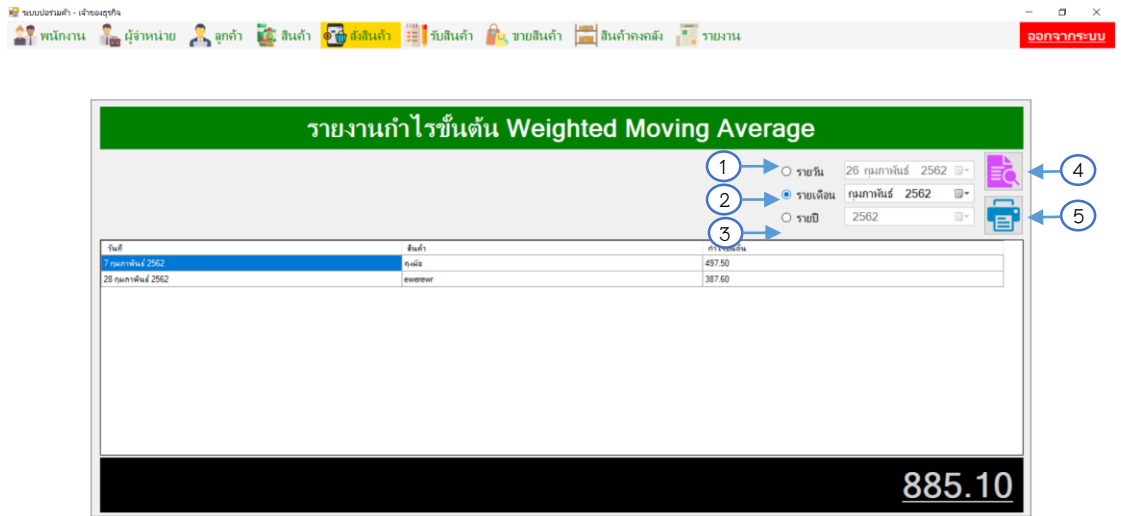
ระบบปอร์วมค้า - เจ้าของธุรกิจ

พนักงาน ผู้จำหน่าย ลูกค้า สินค้า สั่งสินค้า รับสินค้า ขายสินค้า สินค้าคงคลัง รายงาน ออกจากระบบ

รายงานกำไรขั้นต้น Weighted Moving Average

1 รายวัน 26 กุมภาพันธ์ 2562

2 รายเดือน กุมภาพันธ์ 2562

3 รายปี 2562

4

5

| วันที่ | สินค้า | กำไรขั้นต้น |
|---|---|---|
| 7 กุมภาพันธ์ 2562 | ถุงมือ | 497.50 |
| 28 กุมภาพันธ์ 2562 | ewerewr | 387.60 |

885.10